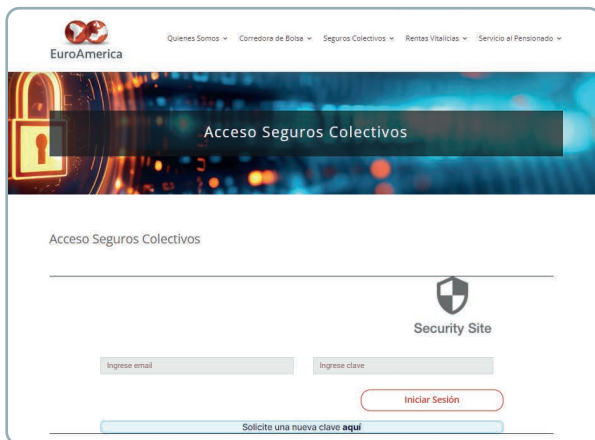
EuroAmerica

Quienes Somos ⌄ Corredora de Bolsa ⌄ Seguros Colectivos ⌄ Rentas Vitalicias ⌄ Servicio al Pensionado ⌄

Acceso Seguros Colectivos

Acceso Seguros Colectivos

Security Site

Ingrese email

Ingrese clave

Iniciar Sesión

Solicite una nueva clave **aquí**